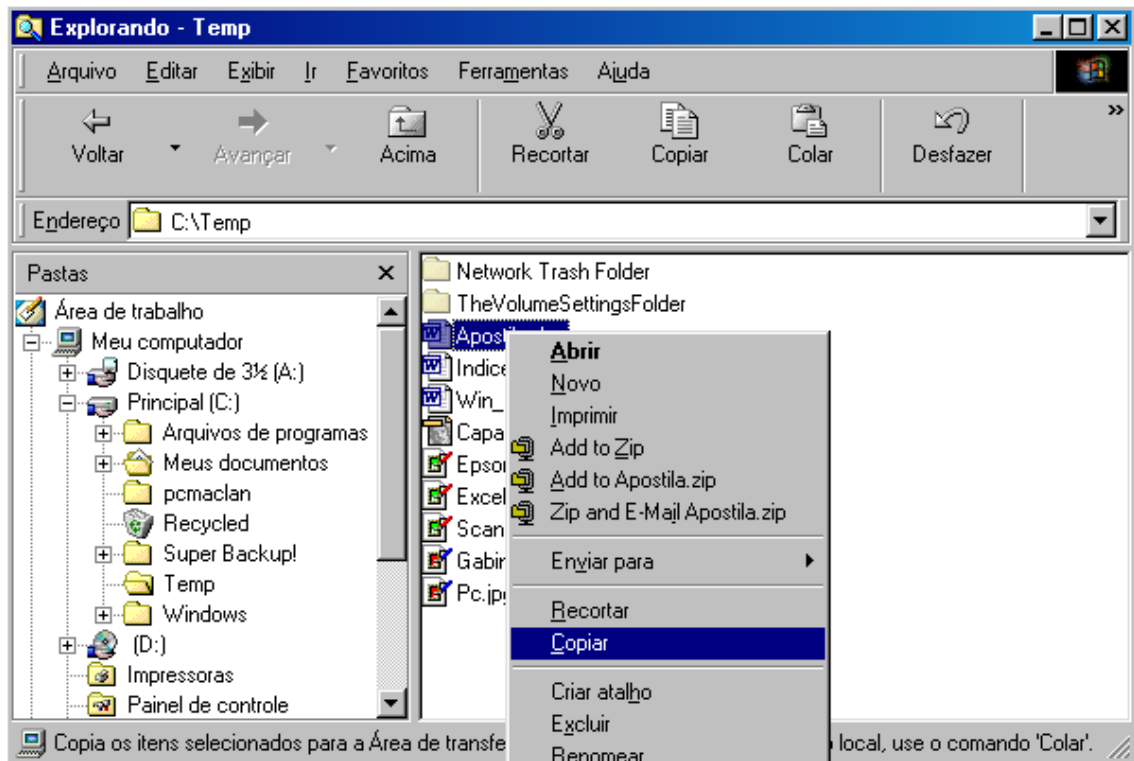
Explorando - Temp

Arquivo Editar Exibir Ir Favoritos Ferramentas Ajuda

Voltar Avançar Acima Recortar Copiar Colar Desfazer

Endereço C:\Temp

Pastas ×

Área de trabalho
Meu computador
Disquete de 3½ (A:)
Principal (C:)
Arquivos de programas
Meus documentos
pcmaclan
Recycled
Super Backup!
Temp
Windows
(D:)
Impressoras
Painel de controle

Network Trash Folder
TheVolumeSettingsFolder
Apostila
Indice
Win_
Capa
Epsor
Excel
Scan
Gabir
Pc.jpg

Abrir
Novo
Imprimir
Add to Zip
Add to Apostila.zip
Zip and E-Mail Apostila.zip
Enviar para
Recortar
Copiar
Criar atalho
Excluir
Renomear

Copia os itens selecionados para a Área de transfe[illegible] local, use o comando 'Colar'.